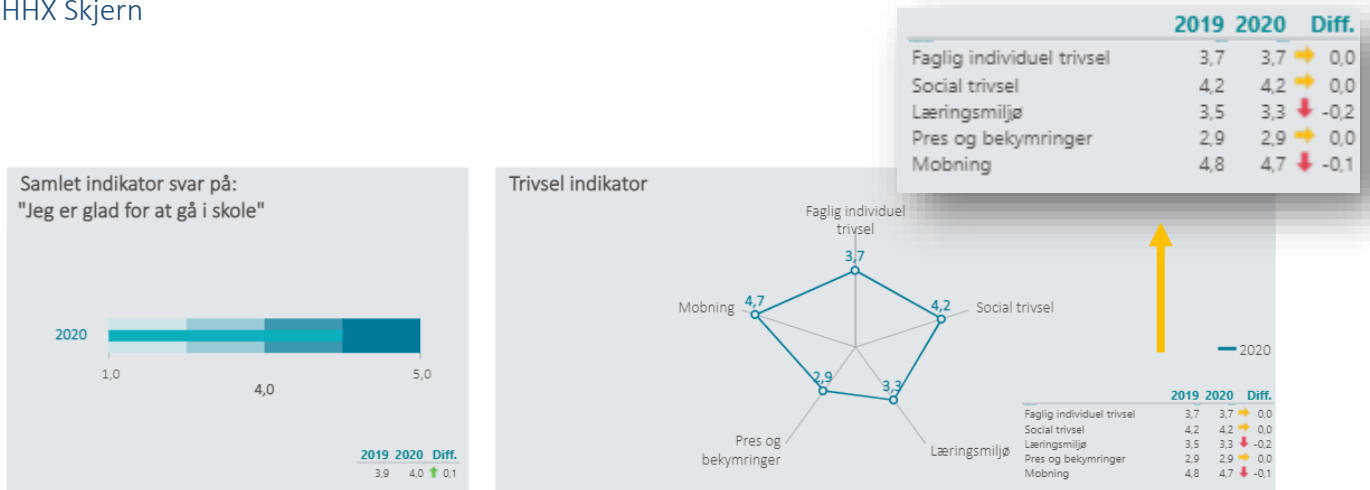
HHX Skjern

| | 2019 | 2020 | Diff. |
|---|---|---|---|
| Faglig individuel trivsel | 3,7 | 3,7 | 0,0 |
| Social trivsel | 4,2 | 4,2 | 0,0 |
| Læringsmiljø | 3,5 | 3,3 | -0,2 |
| Pres og bekymringer | 2,9 | 2,9 | 0,0 |
| Mobning | 4,8 | 4,7 | -0,1 |

Samlet indikator svar på:
"Jeg er glad for at gå i skole"

2020

1,0
4,0
5,0

| 2019 | 2020 | Diff. |
|---|---|---|
| 3,9 | 4,0 | 0,1 |

Trivsel indikator

Faglig individuel trivsel
3,7
Social trivsel
4,2
Læringsmiljø
3,3
Pres og bekymringer
2,9
Mobning
4,7

2020

| | 2019 | 2020 | Diff. |
|---|---|---|---|
| Faglig individuel trivsel | 3,7 | 3,7 | 0,0 |
| Social trivsel | 4,2 | 4,2 | 0,0 |
| Læringsmiljø | 3,5 | 3,3 | -0,2 |
| Pres og bekymringer | 2,9 | 2,9 | 0,0 |
| Mobning | 4,8 | 4,7 | -0,1 |